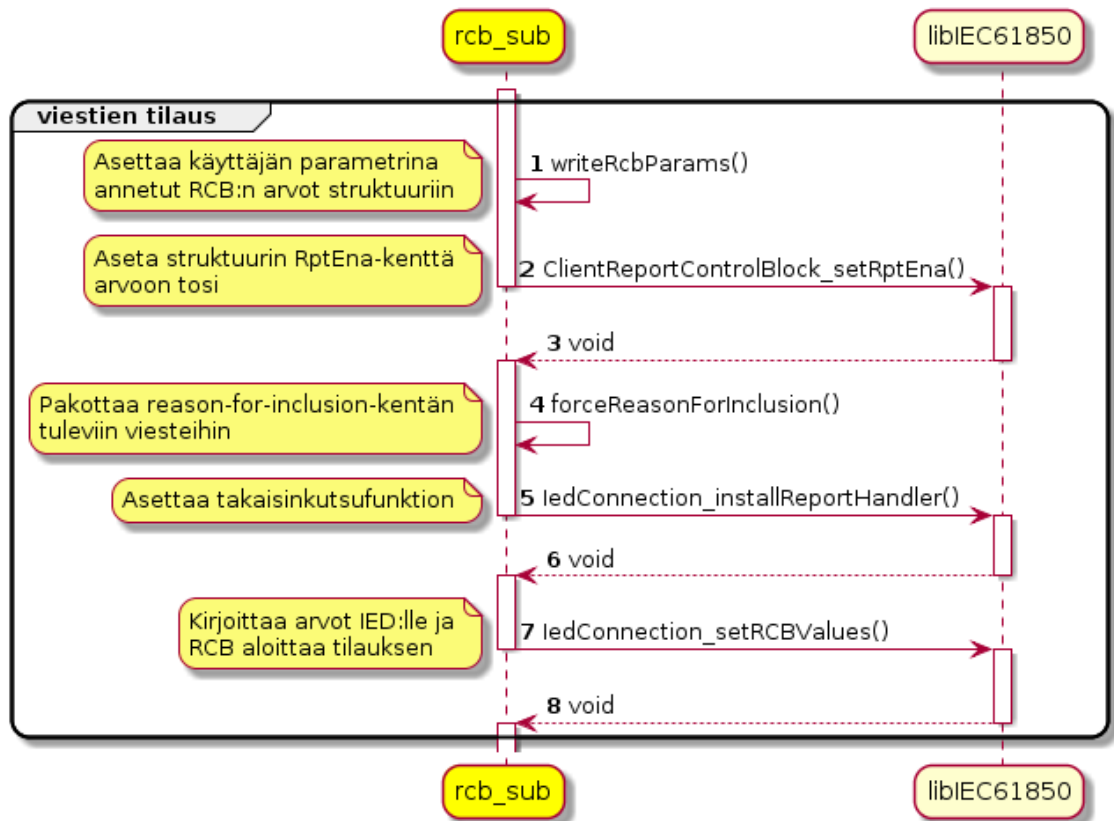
rcb_sub

libIEC61850

viestien tilaus

Asettaa käyttäjän parametrina annetut RCB:n arvot struktuuriin

1 writeRcbParams()

Aseta struktuurin RptEna-kenttä arvoon tosi

2 ClientReportControlBlock_setRptEna()

3 void

Pakottaa reason-for-inclusion-kentän tuleviin viesteihin

4 forceReasonForInclusion()

Asettaa takaisinkutsufunktion

5 IedConnection_installReportHandler()

6 void

Kirjoittaa arvot IED:lle ja RCB aloittaa tilauksen

7 IedConnection_setRCBValues()

8 void

rcb_sub

libIEC61850